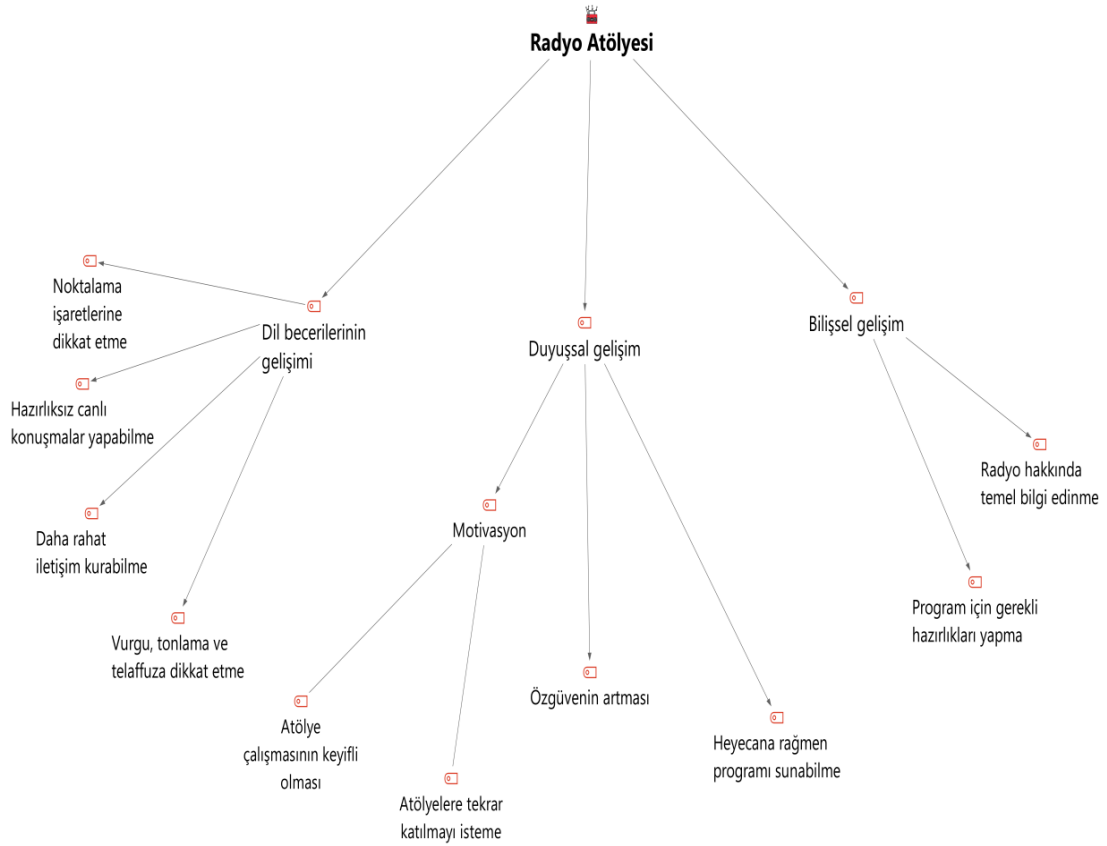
Radyo Atölyesi

Dil becerilerinin gelişimi

Noktalama işaretlerine dikkat etme

Hazırlıksız canlı konuşmalar yapabilme

Daha rahat iletişim kurabilme

Vurgu, tonlama ve telaffuza dikkat etme

Duyuşsal gelişim

Motivasyon

Atölye çalışmasının keyifli olması

Atölyelere tekrar katılmayı isteme

Özgüvenin artması

Heyecana rağmen programı sunabilme

Bilişsel gelişim

Radyo hakkında temel bilgi edinme

Program için gerekli hazırlıkları yapma